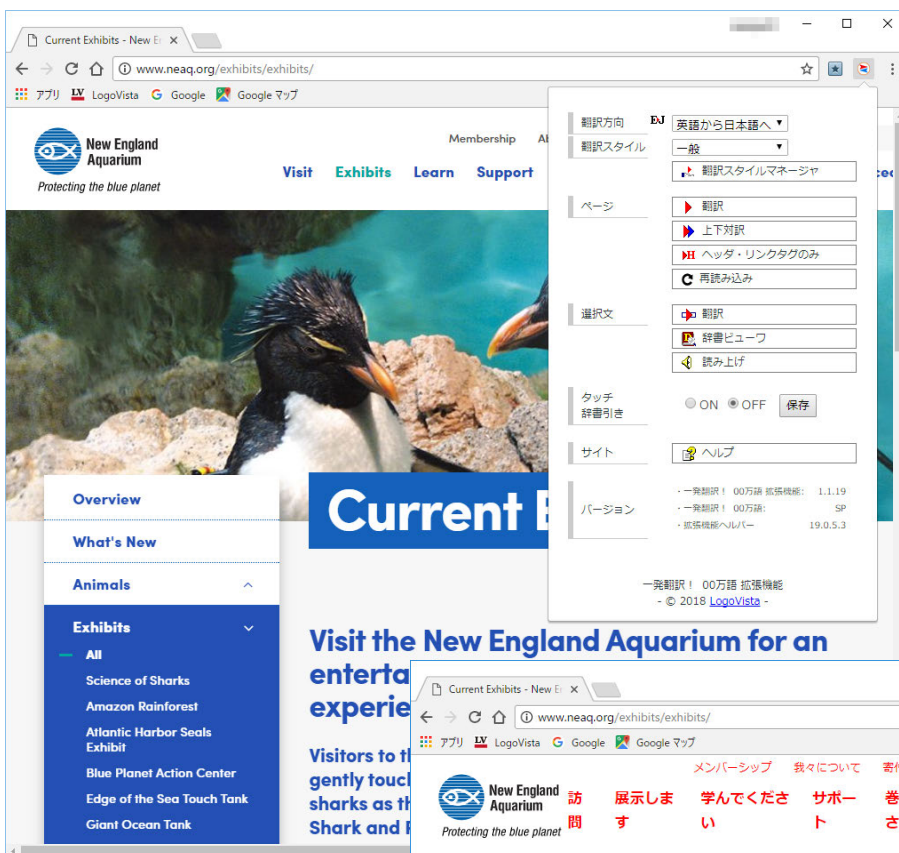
Current Exhibits - New En ×

www.neaq.org/exhibits/exhibits/

アプリ LV LogoVista G Google Google マップ

New England Aquarium
Protecting the blue planet

Membership Ab

Visit Exhibits Learn Support

翻訳方向 EJ 英語から日本語へ
翻訳スタイル 一般
翻訳スタイルマネージャ
ページ 翻訳
上下対訳
ヘッダ・リンクタグのみ
再読み込み
選択文 翻訳
辞書ビューワ
読み上げ
タッチ辞書引き ON OFF 保存
サイト ヘルプ
バージョン
・一発翻訳！ 00万語 拡張機能: 1.1.19
・一発翻訳！ 00万語: SP
・拡張機能ヘルパー 19.0.5.3

一発翻訳！ 00万語 拡張機能
- © 2018 LogoVista -

Overview
What's New
Animals
Exhibits
All
Science of Sharks
Amazon Rainforest
Atlantic Harbor Seals Exhibit
Blue Planet Action Center
Edge of the Sea Touch Tank
Giant Ocean Tank

Current E

Visit the New England Aquarium for an enterta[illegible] experie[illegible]

Visitors to th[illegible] gently touc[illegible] sharks as th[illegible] Shark and R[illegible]

Current Exhibits - New En ×

www.neaq.org/exhibits/exhibits/

アプリ LV LogoVista G Google Google マップ

New England Aquarium
Protecting the blue planet

メンバーシップ 我々について 寄

訪問 展示します 学んでください サポート 巻き